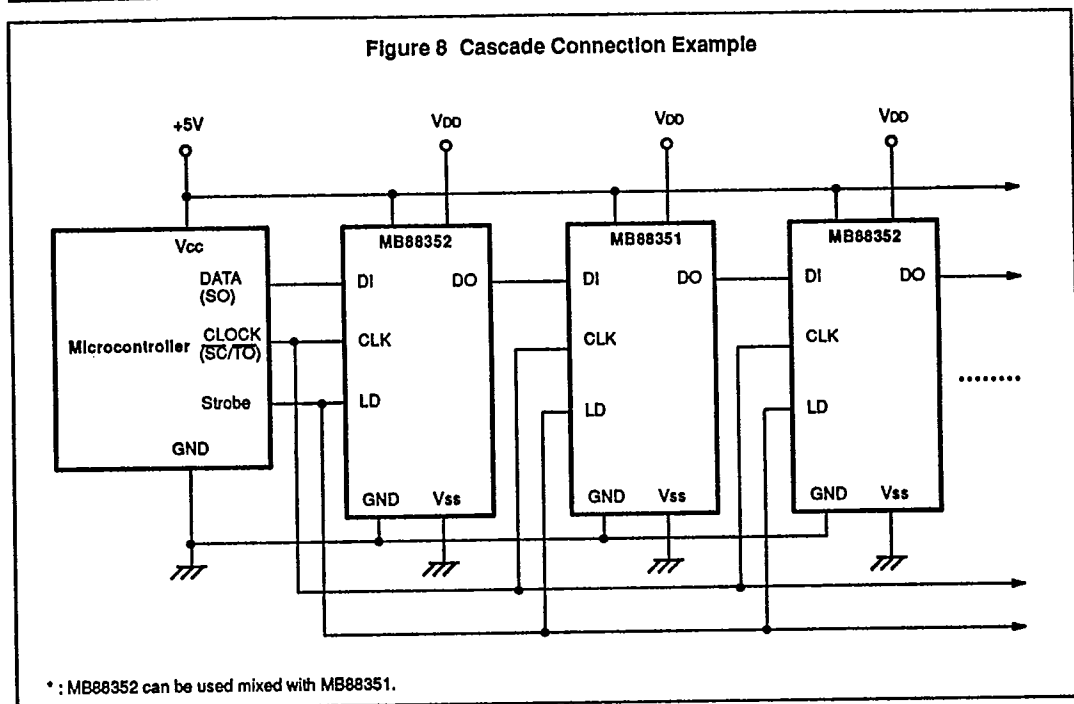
Figure 8 Cascade Connection Example

+5V

VDD

VDD

VDD

Vcc

DATA (SO)

Microcontroller

CLOCK $\overline{\text{SC/TO}}$

Strobe

GND

MB88352

DI

DO

CLK

LD

GND

Vss

MB88351

DI

DO

CLK

LD

GND

Vss

MB88352

DI

DO

CLK

LD

GND

Vss

.........

* : MB88352 can be used mixed with MB88351.